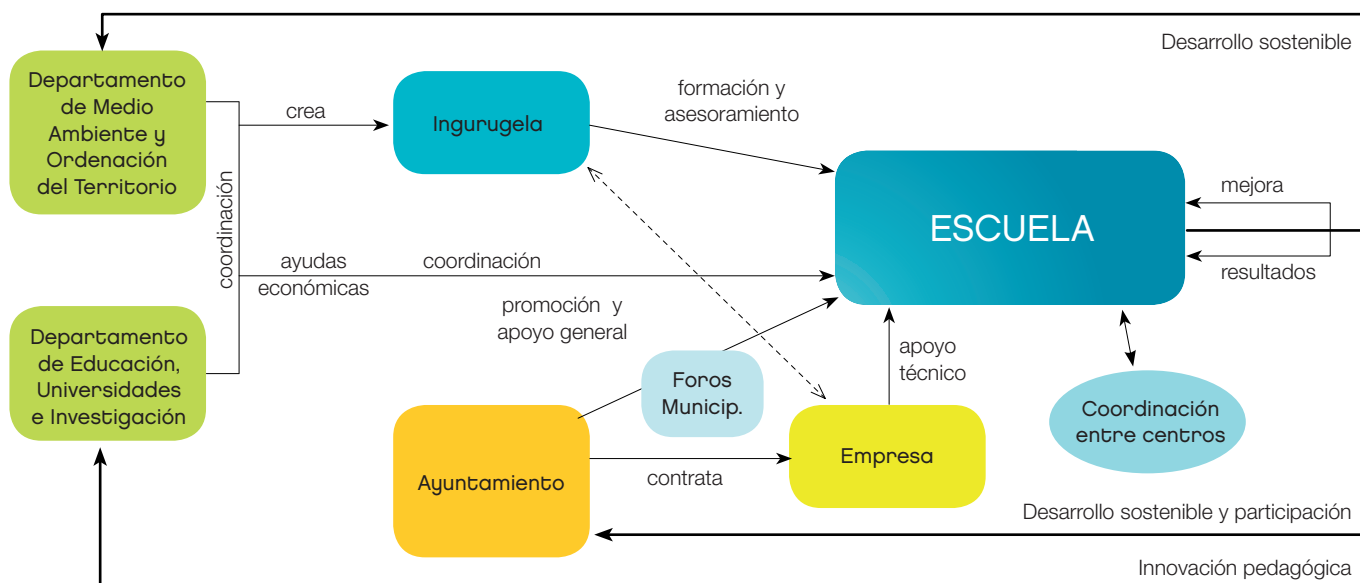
Desarrollo sostenible

Departamento de Medio Ambiente y Ordenación del Territorio

crea

Ingurugela

formación y asesoramiento

ESCUELA

mejora

resultados

coordinación

ayudas económicas

coordinación

promoción y apoyo general

Departamento de Educación, Universidades e Investigación

Foros Municip.

apoyo técnico

Coordinación entre centros

Ayuntamiento

contrata

Empresa

Desarrollo sostenible y participación

Innovación pedagógica